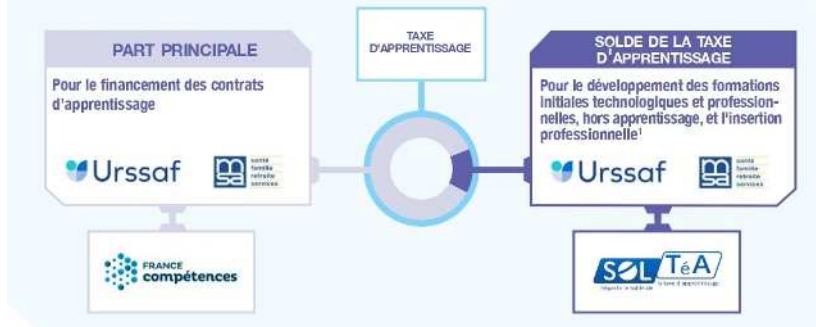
TAXE D'APPRENTISSAGE

PART PRINCIPALE

Pour le financement des contrats d'apprentissage

Urssaf

santé famille retraite services

FRANCE compétences

SOLDE DE LA TAXE D'APPRENTISSAGE

Pour le développement des formations initiales technologiques et professionnelles, hors apprentissage, et l'insertion professionnelle$^1$

Urssaf

santé famille retraite services

SOL TéA

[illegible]